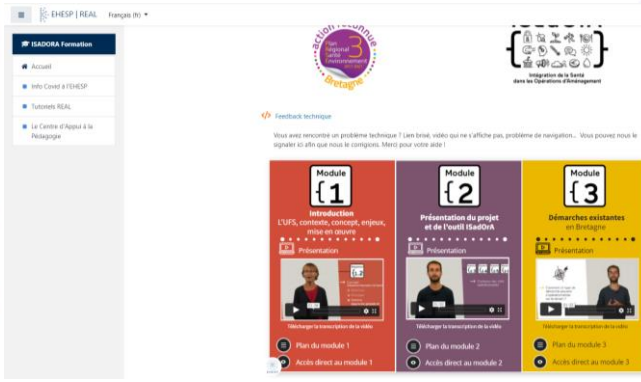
EHESP | REAL
Français (fr) ▾

ISADORA Formation
Accueil
Info Covid à l'EHESP
Tutoriels REAL
Le Centre d'Appui à la Pédagogie

action reconnue
Plan Régional Santé Environnement 3
Bretagne

Intégration de la Santé dans les Opérations d'Aménagement

Feedback technique

Vous avez rencontré un problème technique ? Lien brisé, vidéo qui ne s'affiche pas, problème de navigation... Vous pouvez nous le signaler ici afin que nous le corrigions. Merci pour votre aide !

Module
{1
Introduction
L'UFS, contexte, concept, enjeux, mise en œuvre
Présentation
Télécharger la transcription de la vidéo
Plan du module 1
Accès direct au module 1

Module
{2
Présentation du projet et de l'outil ISadOrA
Présentation
Télécharger la transcription de la vidéo
Plan du module 2
Accès direct au module 2

Module
{3
Démarches existantes en Bretagne
Présentation
Télécharger la transcription de la vidéo
Plan du module 3
Accès direct au module 3